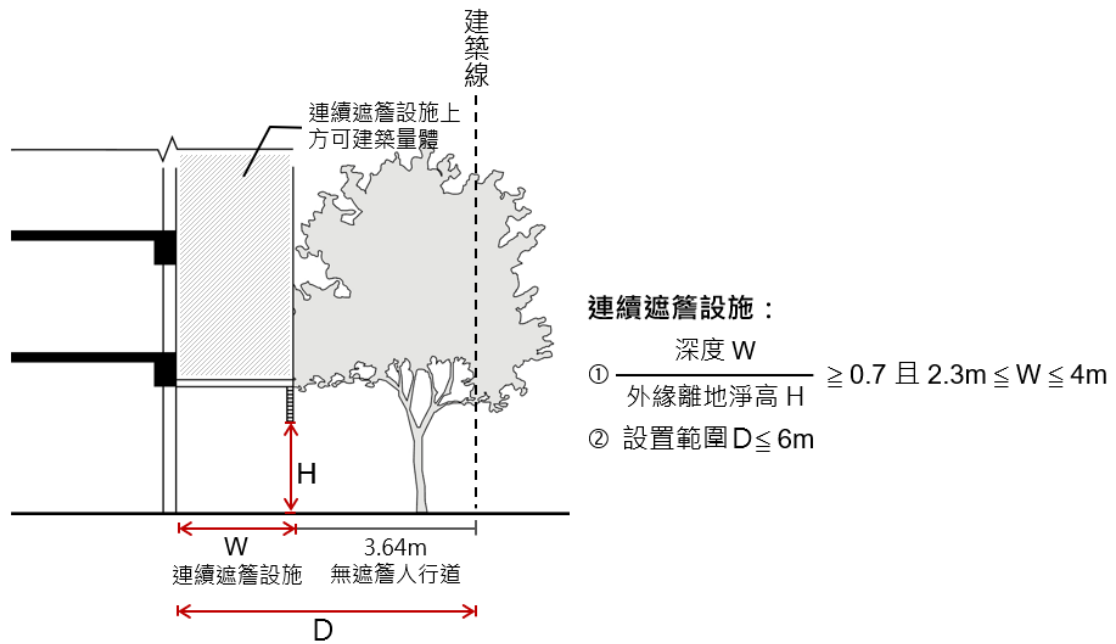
建築線

連續遮簷設施上方可建築量體

H

W
連續遮簷設施

3.64m
無遮簷人行道

D

連續遮簷設施：

① $\frac{\text{深度 W}}{\text{外緣離地淨高 H}} \geqq 0.7$ 且 $2.3m \leqq W \leqq 4m$

② 設置範圍 $D \leqq 6m$